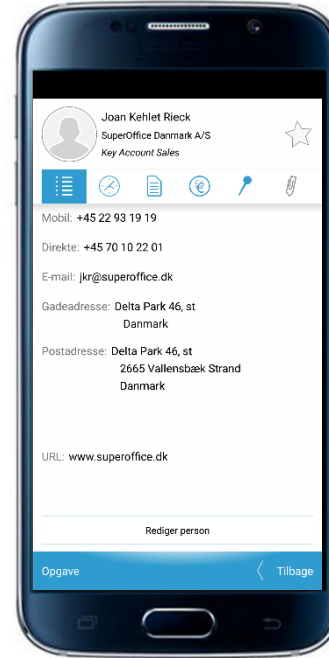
Joan Kehlet Rieck
SuperOffice Danmark A/S
Key Account Sales

Mobil: +45 22 93 19 19

Direkte: +45 70 10 22 01

E-mail: jkr@superoffice.dk

Gadeadresse: Delta Park 46, st
Danmark

Postadresse: Delta Park 46, st
2665 Vallensbæk Strand
Danmark

URL: www.superoffice.dk

Rediger person

Opgave

Tilbage